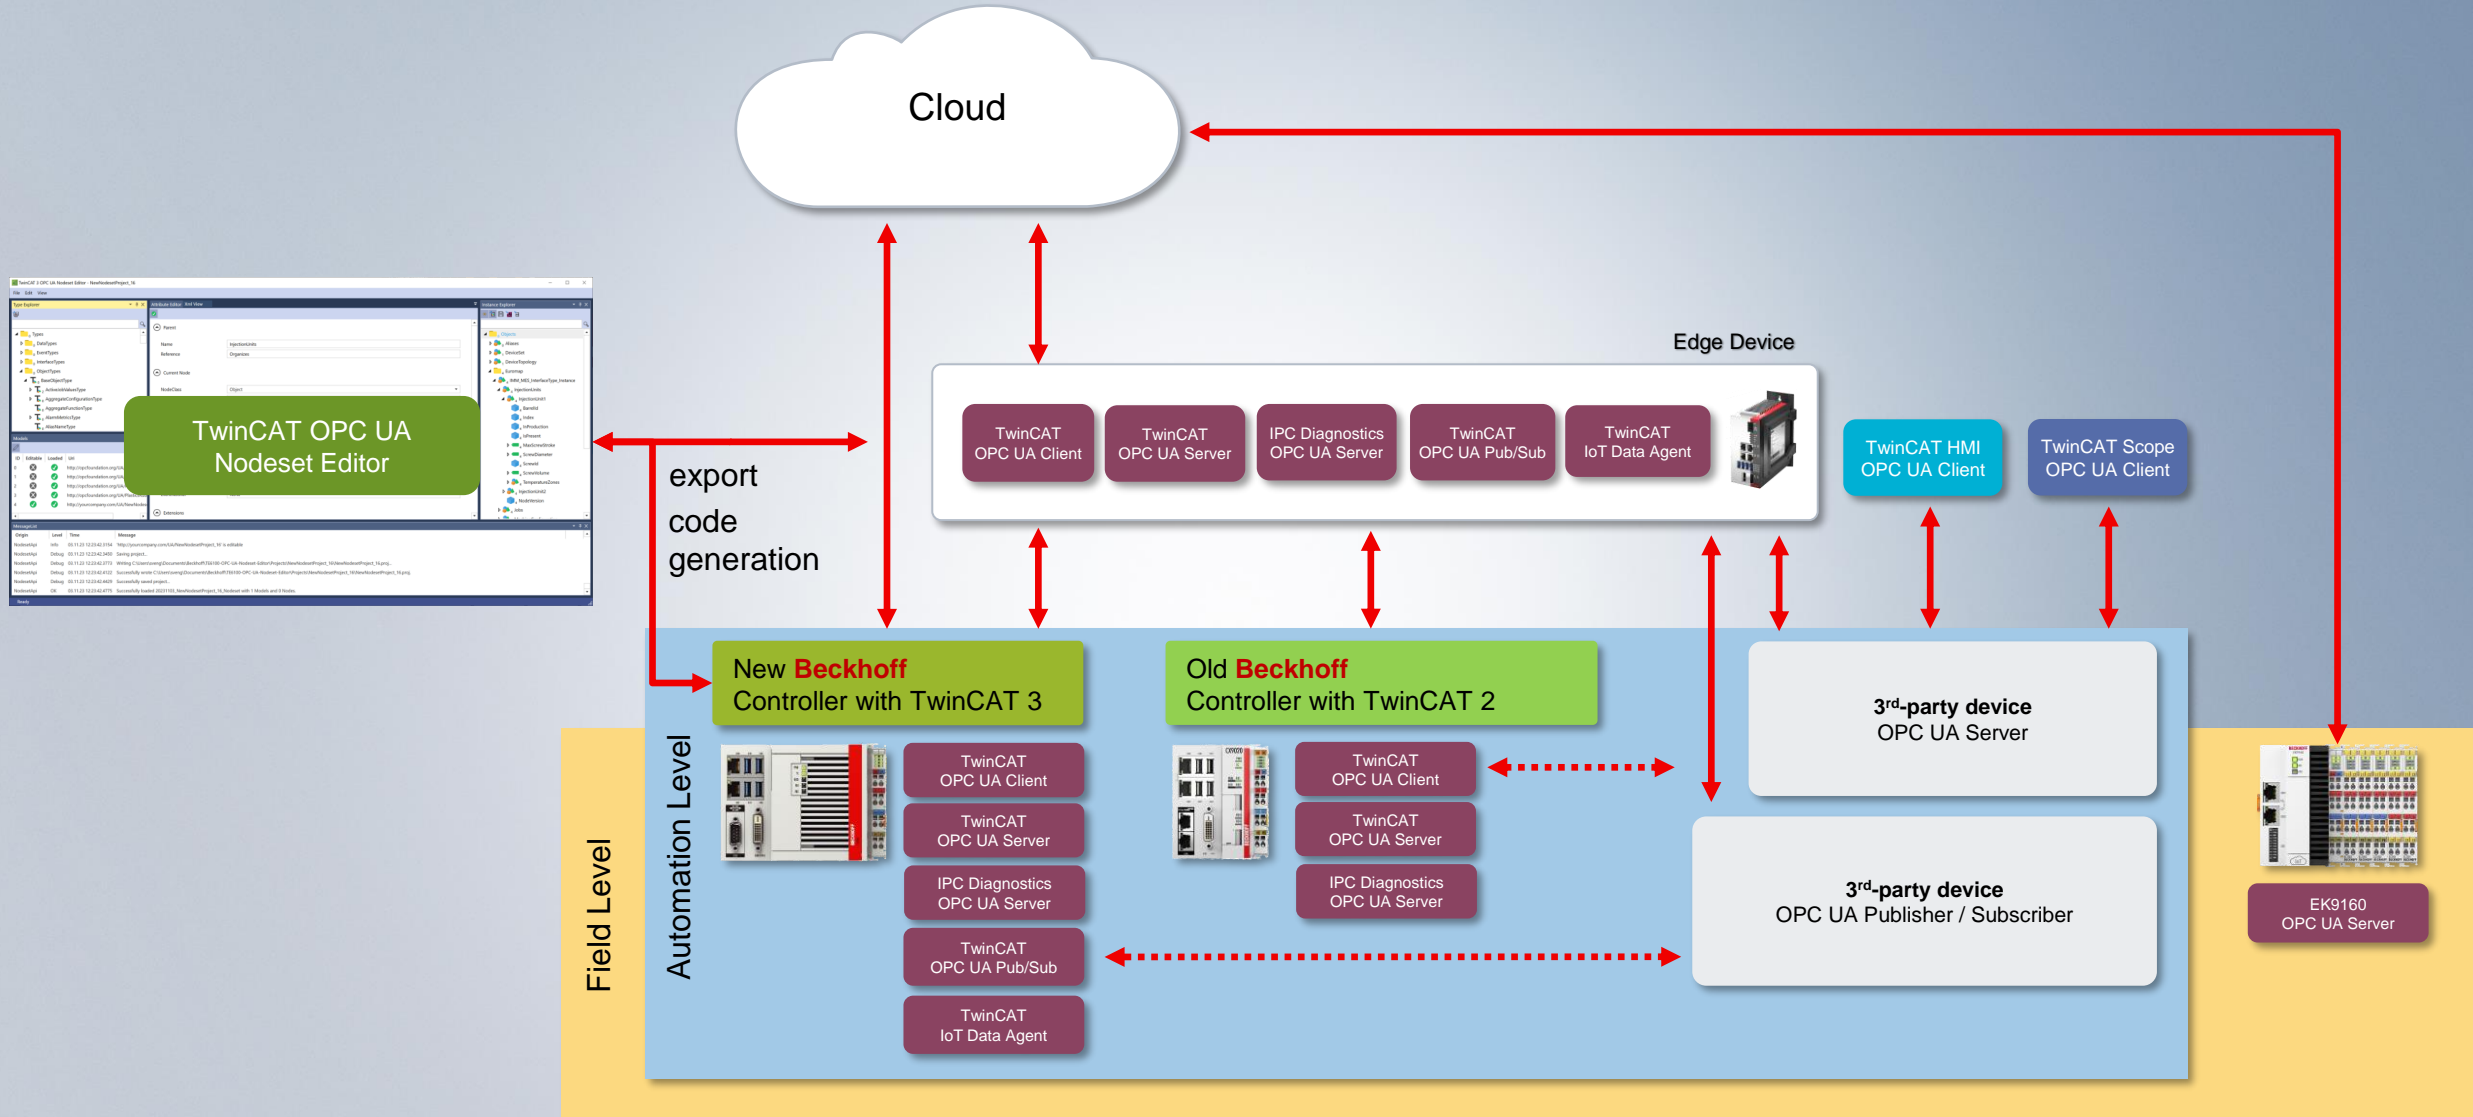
Cloud

TwinCAT OPC UA Nodeset Editor

export code generation

Edge Device

TwinCAT OPC UA Client

TwinCAT OPC UA Server

IPC Diagnostics OPC UA Server

TwinCAT OPC UA Pub/Sub

TwinCAT IoT Data Agent

TwinCAT HMI OPC UA Client

TwinCAT Scope OPC UA Client

New Beckhoff Controller with TwinCAT 3

Old Beckhoff Controller with TwinCAT 2

3$^{rd}$-party device OPC UA Server

Automation Level

Field Level

TwinCAT OPC UA Client

TwinCAT OPC UA Server

IPC Diagnostics OPC UA Server

TwinCAT OPC UA Pub/Sub

TwinCAT IoT Data Agent

TwinCAT OPC UA Client

TwinCAT OPC UA Server

IPC Diagnostics OPC UA Server

3$^{rd}$-party device OPC UA Publisher / Subscriber

EK9160 OPC UA Server